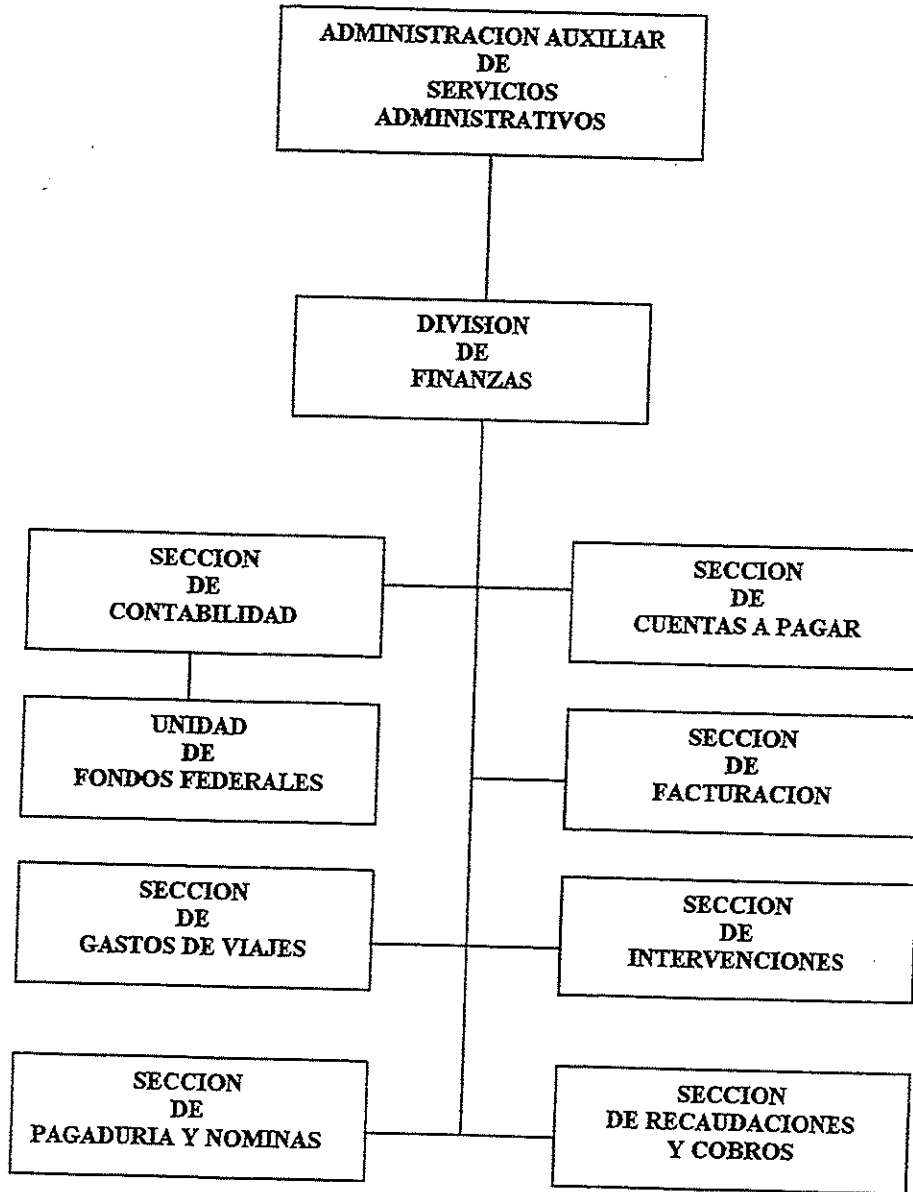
ADMINISTRACION AUXILIAR
DE
SERVICIOS
ADMINISTRATIVOS

DIVISION
DE
FINANZAS

SECCION
DE
CONTABILIDAD

SECCION
DE
CUENTAS A PAGAR

UNIDAD
DE
FONDOS FEDERALES

SECCION
DE
FACTURACION

SECCION
DE
GASTOS DE VIAJES

SECCION
DE
INTERVENCIONES

SECCION
DE
PAGADURIA Y NOMINAS

SECCION
DE RECAUDACIONES
Y COBROS